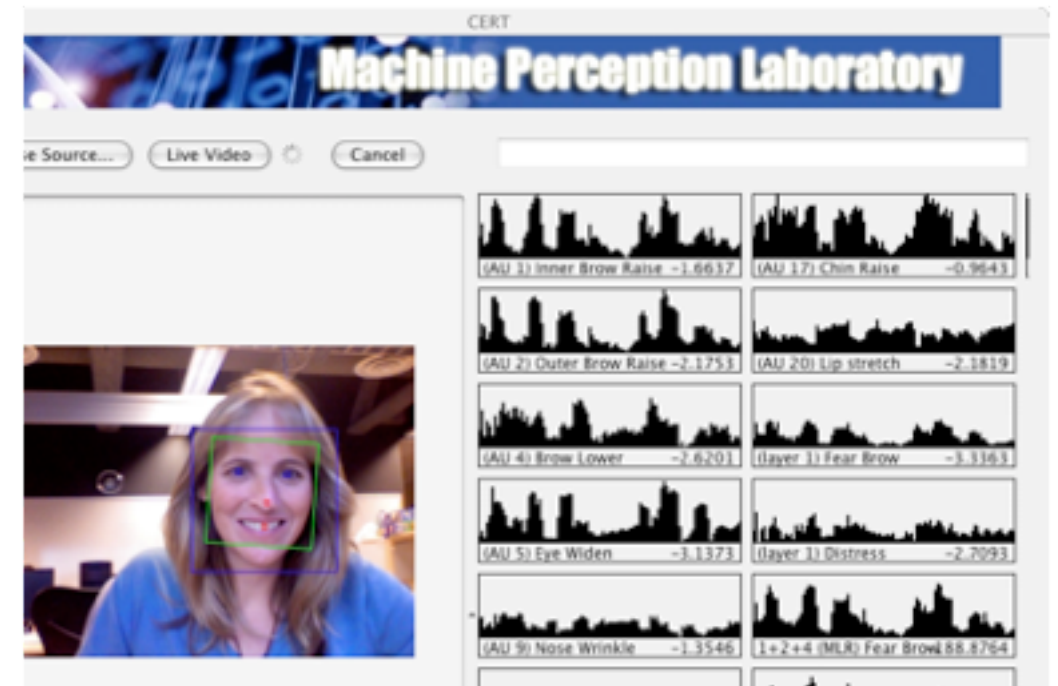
CERT

Machine Perception Laboratory

se Source... Live Video Cancel

(AU 1) Inner Brow Raise -1.6637

(AU 17) Chin Raise -0.9643

(AU 2) Outer Brow Raise -2.1753

(AU 20) Lip stretch -2.1819

(AU 4) Brow Lower -2.6201

(layer 1) Fear Brow -3.3363

(AU 5) Eye Widen -3.1373

(layer 1) Distress -2.7093

(AU 9) Nose Wrinkle -1.3546

1+2+4 (MLR) Fear Brow188.8764